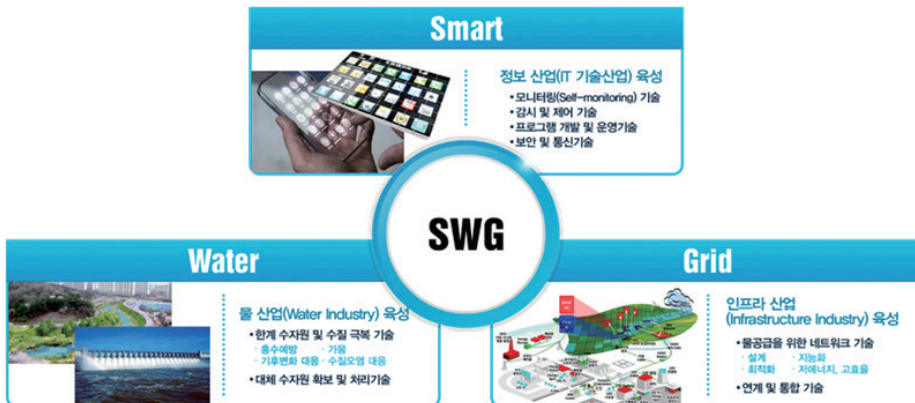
Smart

정보 산업(IT 기술산업) 육성

• 모니터링(Self-monitoring) 기술
• 감시 및 제어 기술
• 프로그램 개발 및 운영기술
• 보안 및 통신기술

SWG

Water

물 산업(Water Industry) 육성

• 한계 수자원 및 수질 극복 기술
· 홍수예방 · 가뭄
· 기후변화 대응 · 수질오염 대응
• 대체 수자원 확보 및 처리기술

Grid

인프라 산업 (Infrastructure Industry) 육성

• 물공급을 위한 네트워크 기술
· 설계 · 지능화
· 최적화 · 저에너지, 고효율
• 연계 및 통합 기술